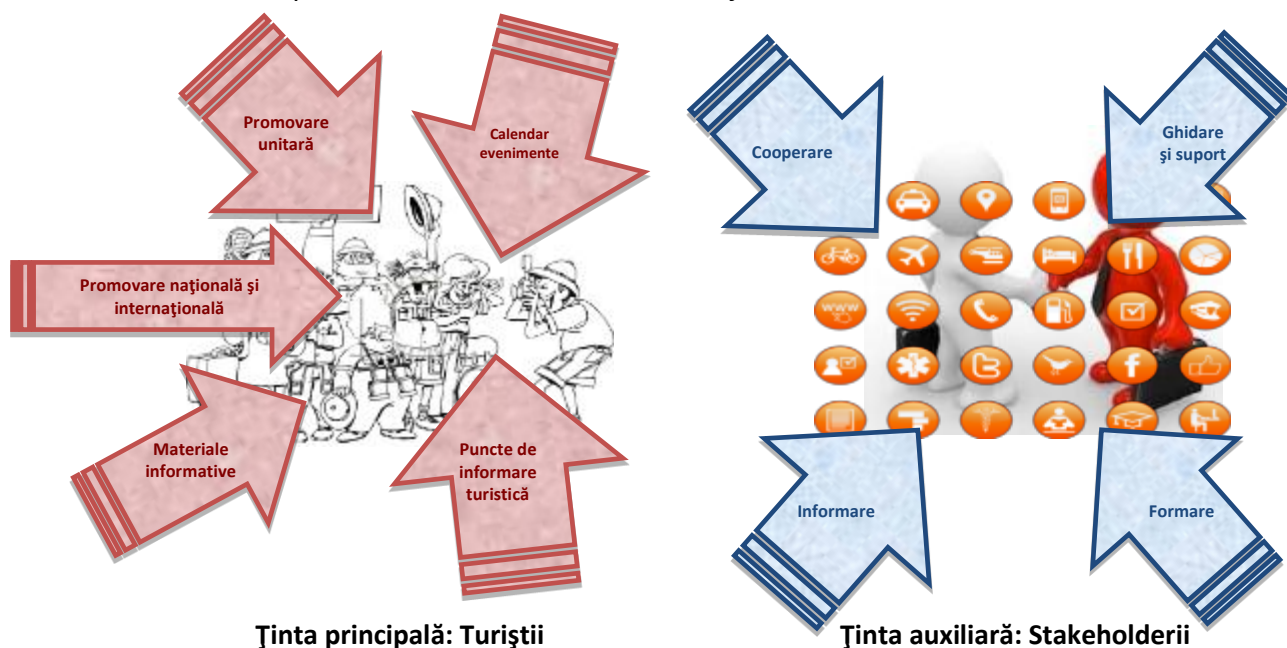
Promovare unitară

Calendar evenimente

Promovare naţională şi internaţională

Materiale informative

Puncte de informare turistică

Ţinta principală: Turiştii

Cooperare

Ghidare şi suport

Informare

Formare

Ţinta auxiliară: Stakeholderii